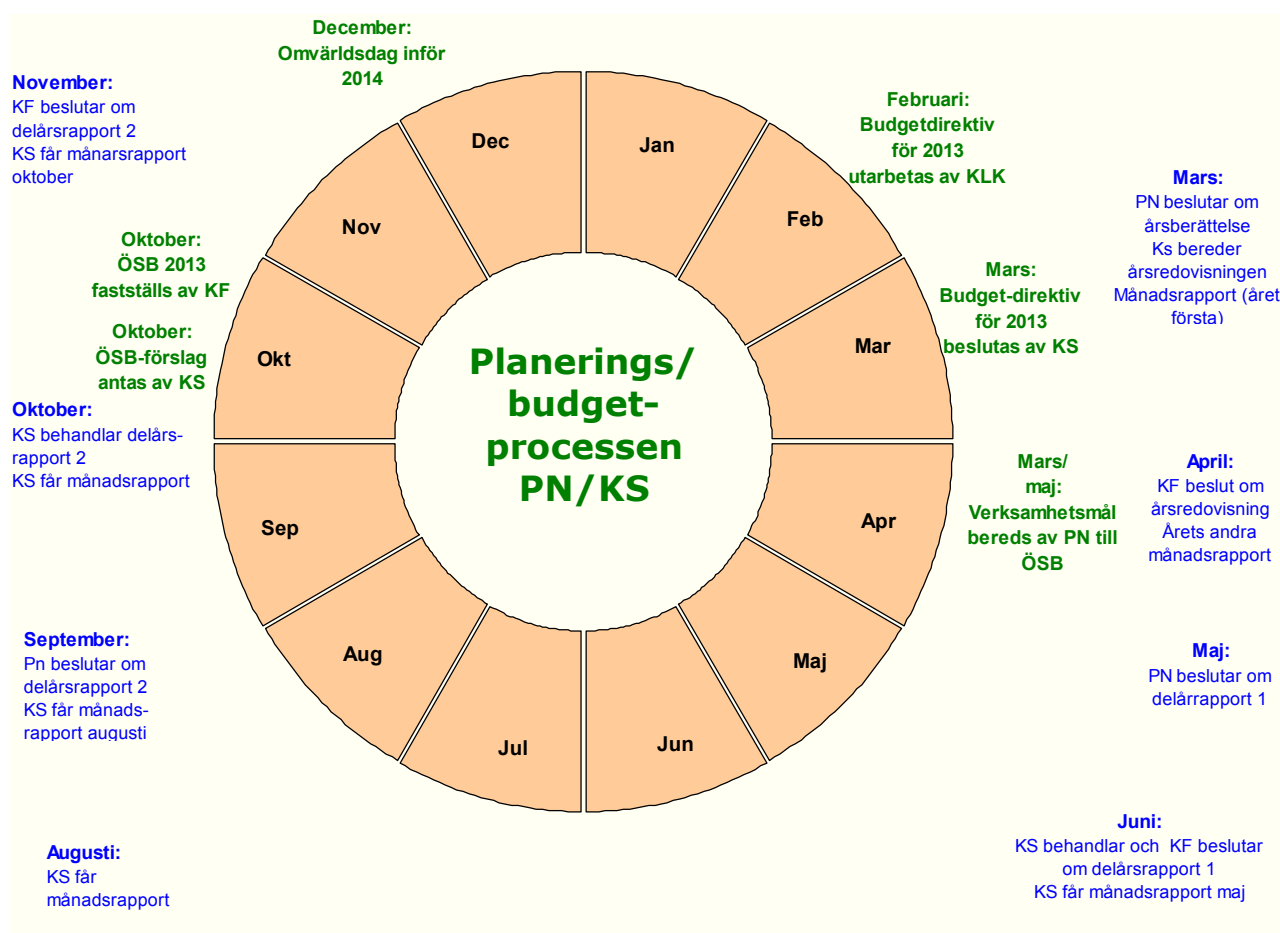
December:
Omvärldsdag inför 2014

November:
KF beslutar om delårsrapport 2
KS får månarsrapport oktober

Februari:
Budgetdirektiv för 2013 utarbetas av KLK

Mars:
PN beslutar om årsberättelse
Ks bereder årsredovisningen
Månadsrapport (året första)

Oktober:
ÖSB 2013 fastställs av KF

Oktober:
ÖSB-förslag antas av KS

Mars:
Budget-direktiv för 2013 beslutas av KS

Oktober:
KS behandlar delårsrapport 2
KS får månadsrapport

Planerings/ budget-processen PN/KS

Dec

Jan

Feb

Nov

Mar

Okt

Sep

Apr

Aug

Maj

Jul

Jun

Mars/ maj:
Verksamhetsmål bereds av PN till ÖSB

April:
KF beslut om årsredovisning
Årets andra månadsrapport

September:
Pn beslutar om delårsrapport 2
KS får månadsrapport augusti

Maj:
PN beslutar om delårrapport 1

Juni:
KS behandlar och KF beslutar om delårsrapport 1
KS får månadsrapport maj

Augusti:
KS får månadsrapport